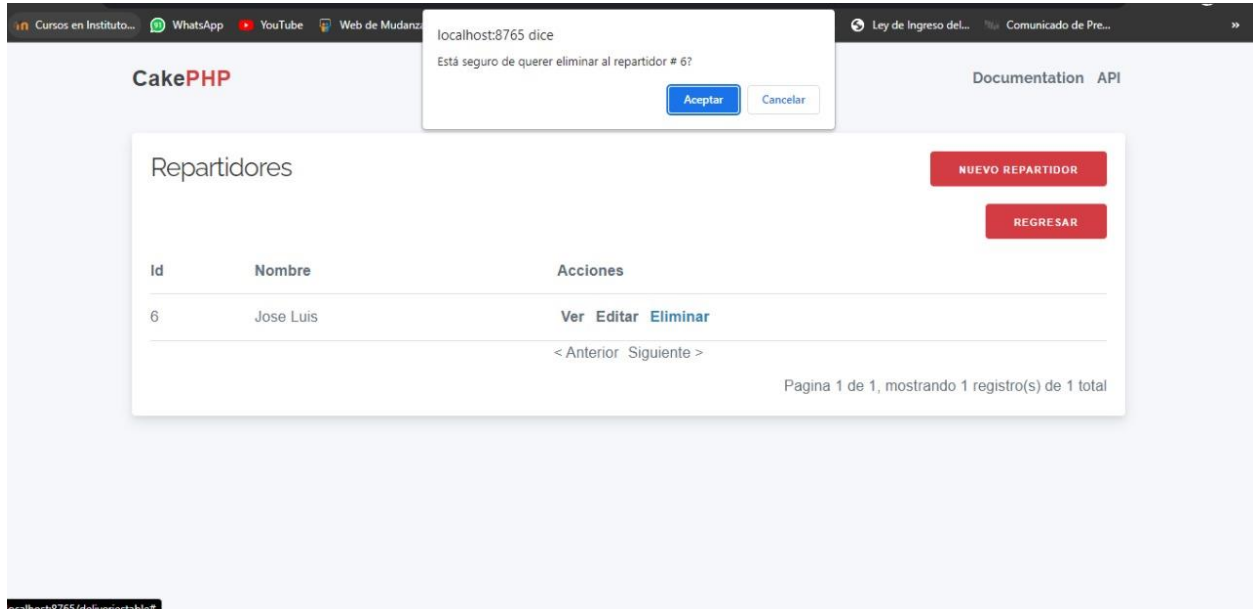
Cursos en Instituto... WhatsApp YouTube Web de Mudanza Ley de Ingreso del... Comunicado de Pre... »

localhost:8765 dice

Está seguro de querer eliminar al repartidor # 6?

Aceptar Cancelar

CakePHP

Documentation API

Repartidores

NUEVO REPARTIDOR

REGRESAR

| Id | Nombre | Acciones |
|---|---|---|
| 6 | Jose Luis | Ver Editar Eliminar |

< Anterior Siguiente >

Pagina 1 de 1, mostrando 1 registro(s) de 1 total

ocalhost:8765/deliveriestable#